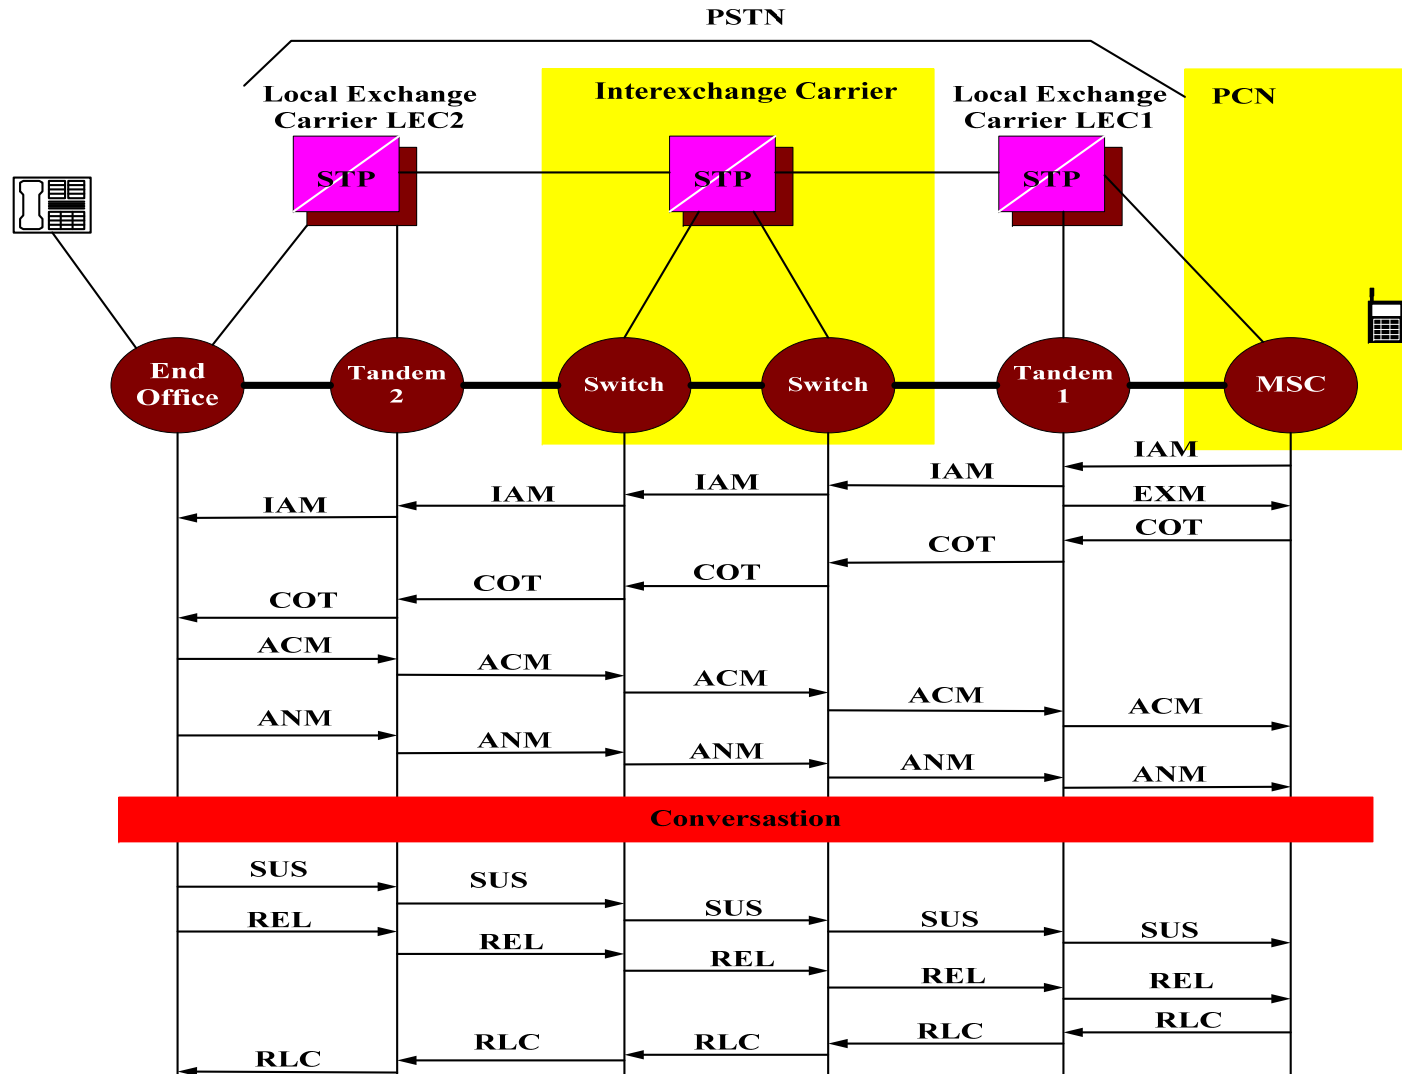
PSTN

Local Exchange Carrier LEC2

Interexchange Carrier

Local Exchange Carrier LEC1

PCN

STP

STP

STP

End Office

Tandem 2

Switch

Switch

Tandem 1

MSC

IAM
IAM
IAM
IAM
IAM
EXM
COT
COT
COT
COT
COT
ACM
ACM
ACM
ACM
ACM
ANM
ANM
ANM
ANM
ANM

Conversastion

SUS
SUS
SUS
SUS
SUS
REL
REL
REL
REL
REL
RLC
RLC
RLC
RLC
RLC